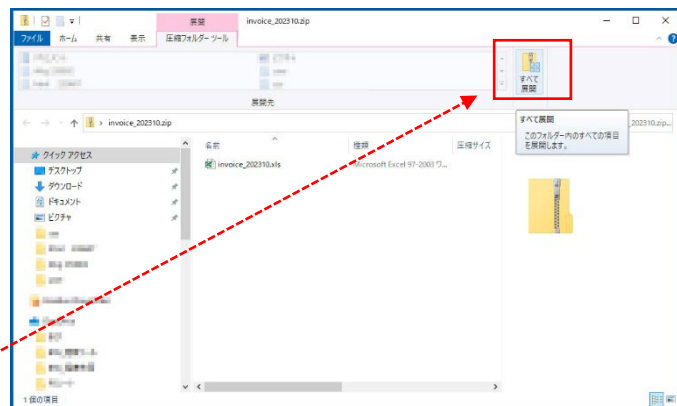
展開　invoice_202310.zip

ファイル　ホーム　共有　表示　圧縮フォルダー ツール

すべて展開

展開先

invoice_202310.zip

すべて展開

このフォルダー内のすべての項目を展開します。

202310.zip...

名前　種類　圧縮サイズ

invoice_202310.xls　Microsoft Excel 97-2003 ワ...

クイック アクセス

デスクトップ

ダウンロード

ドキュメント

ピクチャ

1 個の項目